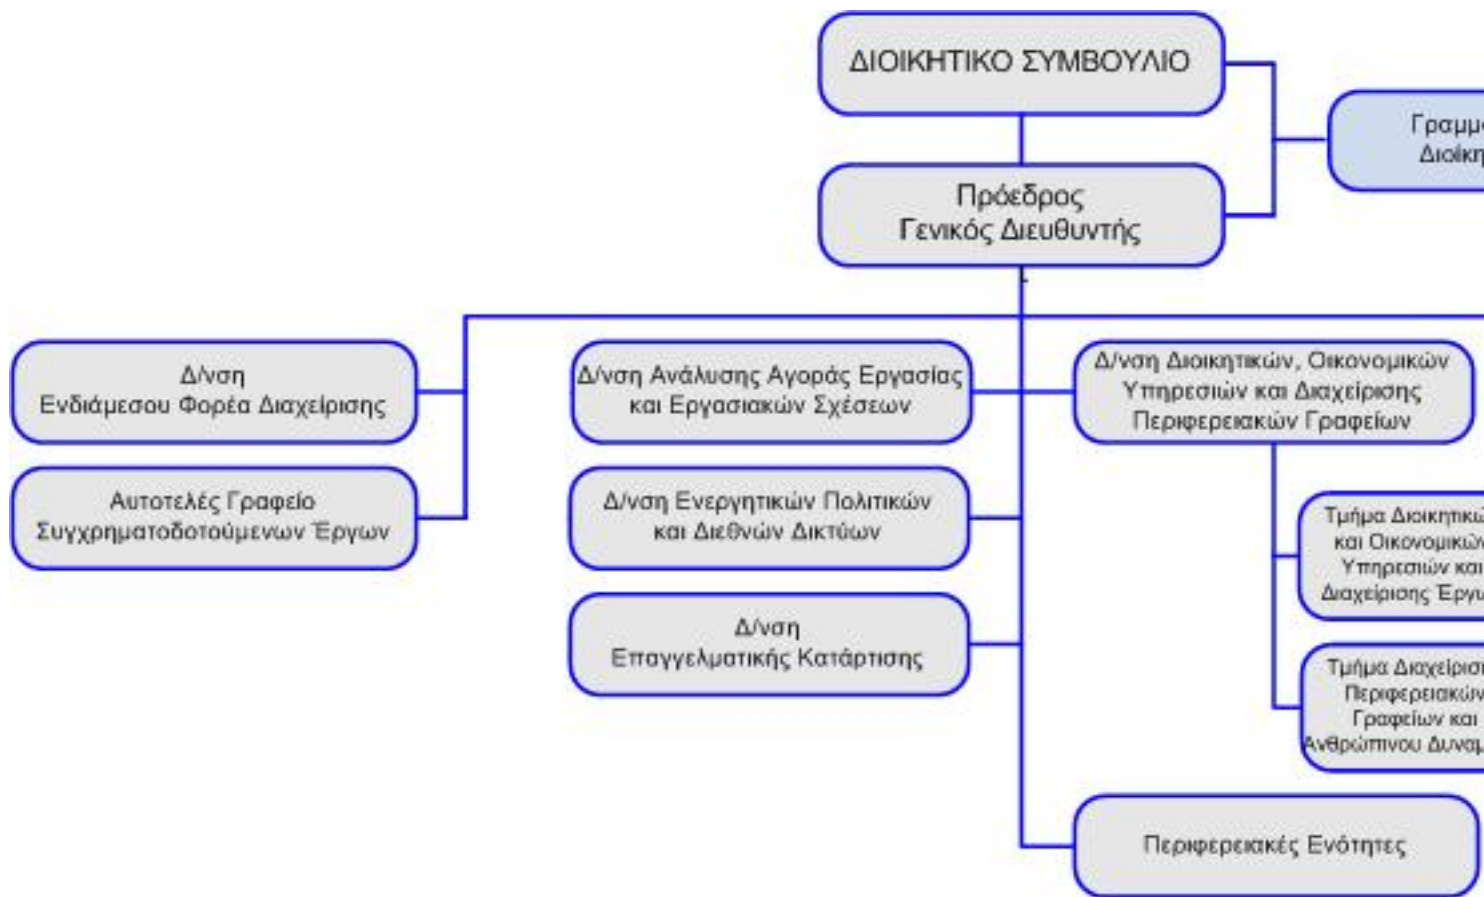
ΔΙΟΙΚΗΤΙΚΟ ΣΥΜΒΟΥΛΙΟ

Γραμμ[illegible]
Διοίκη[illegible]

Πρόεδρος
Γενικός Διευθυντής

Δ/νση
Ενδιάμεσου Φορέα Διαχείρισης

Αυτοτελές Γραφείο
Συγχρηματοδοτούμενων Έργων

Δ/νση Ανάλυσης Αγοράς Εργασίας
και Εργασιακών Σχέσεων

Δ/νση Ενεργητικών Πολιτικών
και Διεθνών Δικτύων

Δ/νση
Επαγγελματικής Κατάρτισης

Δ/νση Διοικητικών, Οικονομικών
Υπηρεσιών και Διαχείρισης
Περιφερειακών Γραφείων

Τμήμα Διοικητικ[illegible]
και Οικονομικώ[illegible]
Υπηρεσιών και
Διαχείρισης Έργ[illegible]

Τμήμα Διαχείριση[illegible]
Περιφερειακώ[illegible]
Γραφείων και
Ανθρώπινου Δυναμ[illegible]

Περιφερειακές Ενότητες